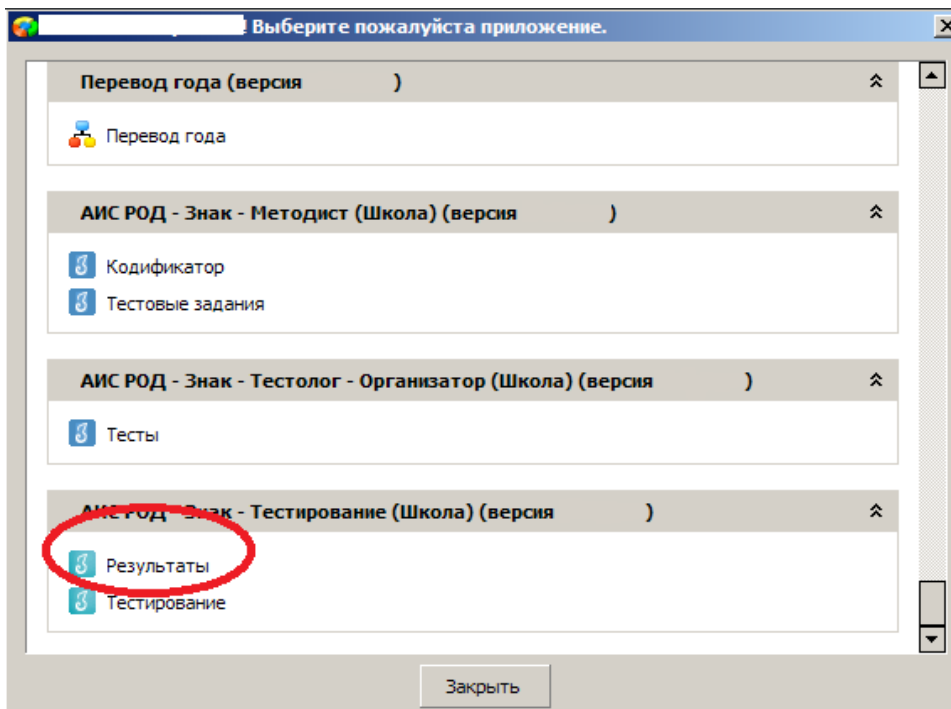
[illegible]! Выберите пожалуйста приложение.

Перевод года (версия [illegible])

Перевод года

АИС РОД - Знак - Методист (Школа) (версия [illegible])

Кодификатор

Тестовые задания

АИС РОД - Знак - Тестолог - Организатор (Школа) (версия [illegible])

Тесты

АИС РОД - Знак - Тестирование (Школа) (версия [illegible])

Результаты

Тестирование

Закрыть